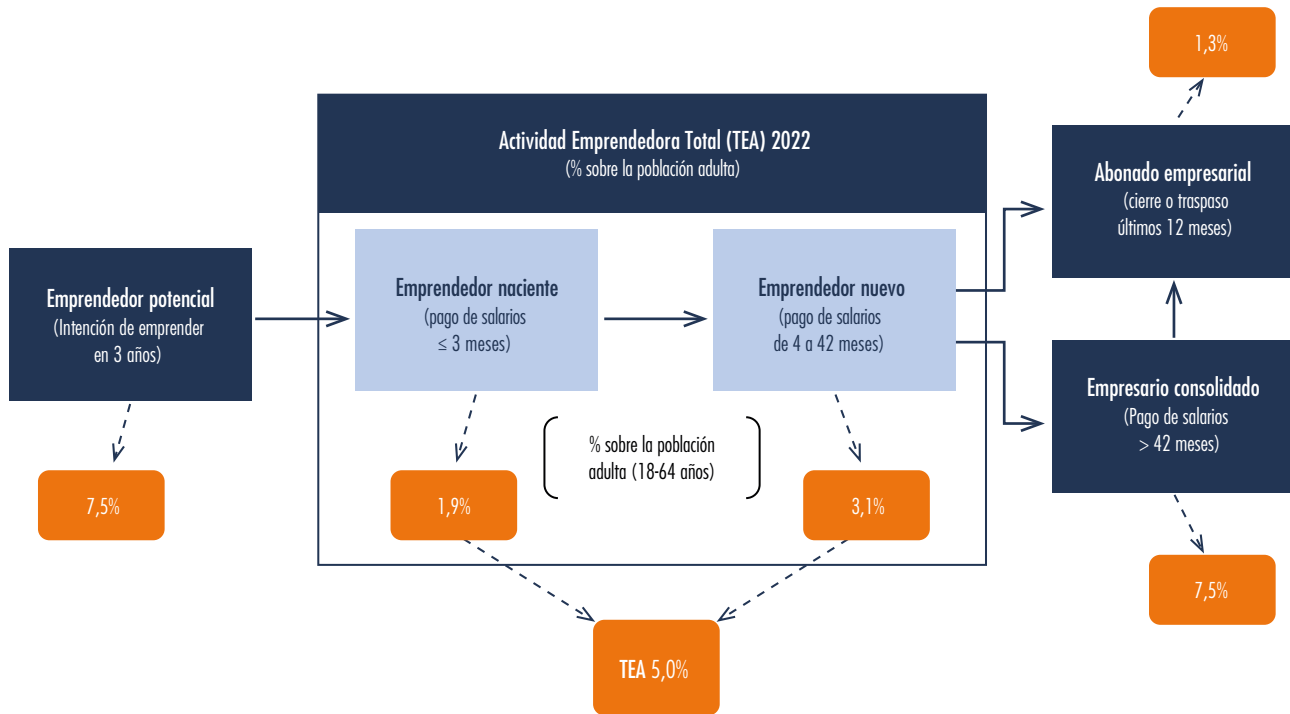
1,3%

Actividad Emprendedora Total (TEA) 2022
(% sobre la población adulta)

Abonado empresarial
(cierre o traspaso
últimos 12 meses)

Emprendedor potencial
(Intención de emprender
en 3 años)

Emprendedor naciente
(pago de salarios
≤ 3 meses)

Emprendedor nuevo
(pago de salarios
de 4 a 42 meses)

Empresario consolidado
(Pago de salarios
> 42 meses)

% sobre la población
adulta (18-64 años)

7,5%

1,9%

3,1%

7,5%

TEA 5,0%